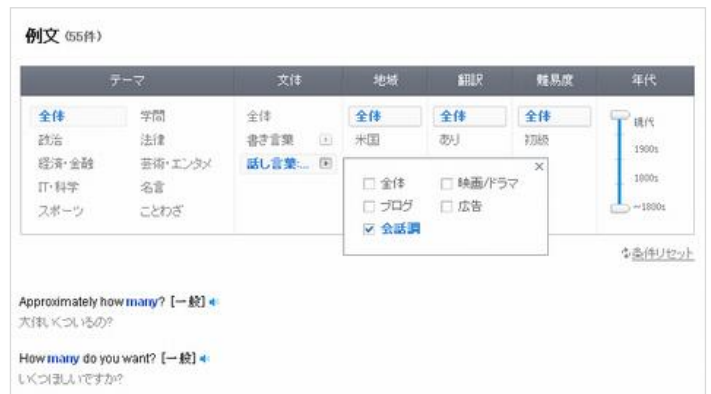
例文 (55件)

| テーマ | | 文体 | 地域 | 翻訳 | 難易度 | 年代 |
|---|---|---|---|---|---|---|
| 全体 | 学問 | 全体 | 全体 | 全体 | 全体 | 現代 |
| 政治 | 法律 | 書き言葉 | 米国 | あり | 初級 | 1900s |
| 経済・金融 | 芸術・エンタメ | 話し言葉... | | | | 1800s |
| IT・科学 | 名言 | | | | | ~1800s |
| スポーツ | ことわざ | | | | | |

×
全体
映画/ドラマ
ブログ
広告
会話調

条件リセット

Approximately how many? [一般]
大体いくついるの?

How many do you want? [一般]
いくつほしいですか?